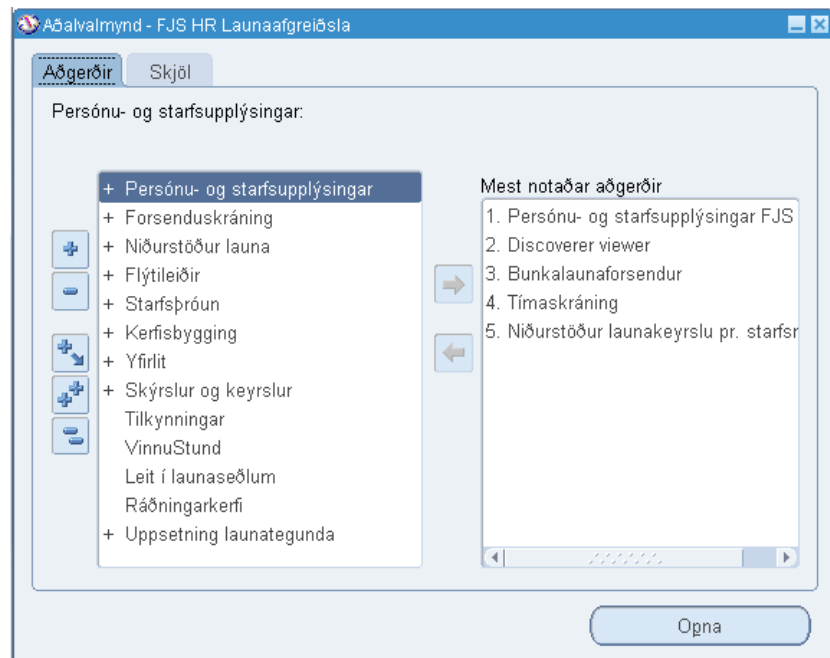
Aðalvalmynd - FJS HR Launaafgreiðsla

Aðgerðir | Skjöl

Persónu- og starfsupplýsingar:

+ Persónu- og starfsupplýsingar
+ Forsenduskráning
+ Niðurstöður launa
+ Flýtileiðir
+ Starfsþróun
+ Kerfisbygging
+ Yfirlit
+ Skýrslur og keyrslur
Tilkynningar
VinnuStund
Leit í launaseðlum
Ráðningarkerfi
+ Uppsetning launategunda

Mest notaðar aðgerðir
1. Persónu- og starfsupplýsingar FJS
2. Discoverer viewer
3. Bunkalaunaforsendur
4. Tímaskráning
5. Niðurstöður launakeyrslu pr. starfsr

Opna